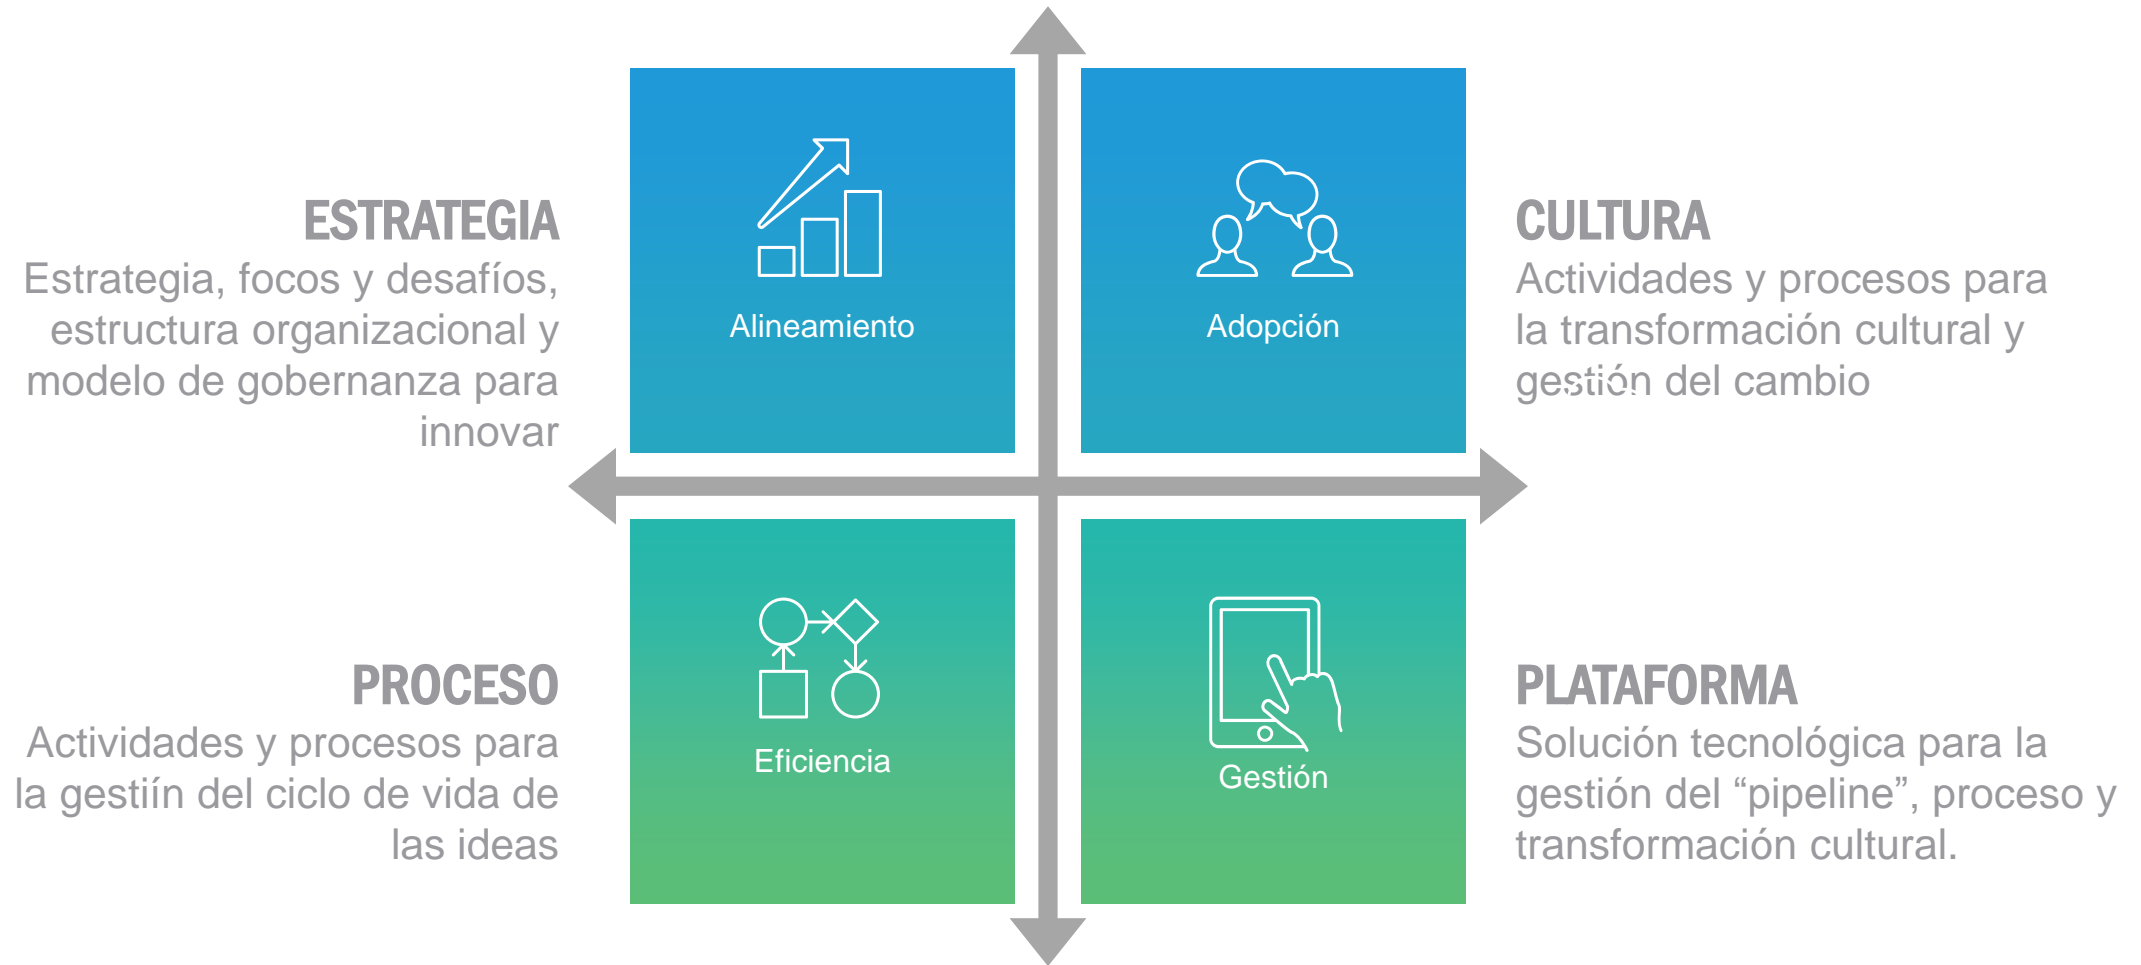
ESTRATEGIA
Estrategia, focos y desafíos, estructura organizacional y modelo de gobernanza para innovar

Alineamiento

Adopción

CULTURA
Actividades y procesos para la transformación cultural y gestión del cambio

PROCESO
Actividades y procesos para la gestiín del ciclo de vida de las ideas

Eficiencia

Gestión

PLATAFORMA
Solución tecnológica para la gestión del “pipeline”, proceso y transformación cultural.